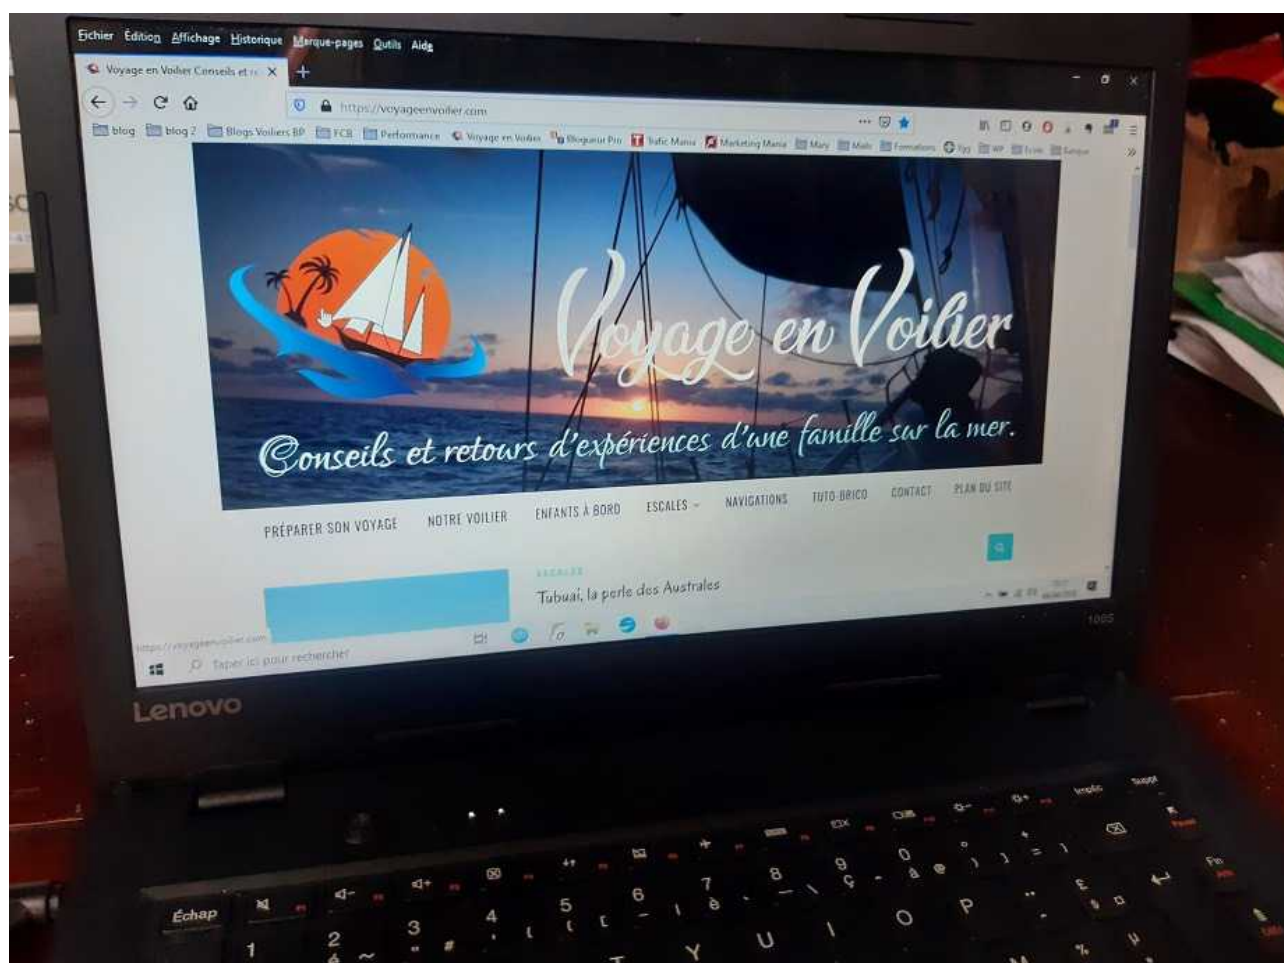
Fichier Édition Affichage Historique Marque-pages Outils Aide

Voyage en Voilier Conseils et re ×

https://voyageenvoilier.com

blog blog 2 Blogs Voiliers BP FCB Performance Voyage en Voilier Blogueur Pro Trafic Mania Marketing Mania Mary Mails Formations

Voyage en Voilier

Conseils et retours d'expériences d'une famille sur la mer.

PRÉPARER SON VOYAGE NOTRE VOILIER ENFANTS À BORD ESCALES NAVIGATIONS TUTO-BRICO CONTACT PLAN DU SITE

ESCALES

Tubuai, la perle des Australes

https://voyageenvoilier.com

Taper ici pour rechercher

Lenovo

Échap